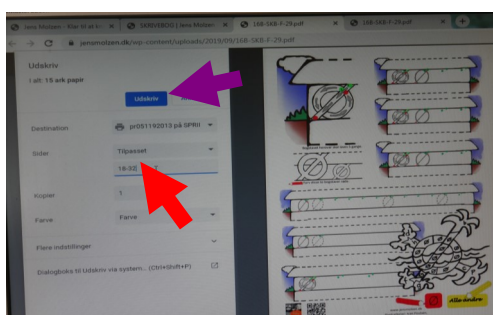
Jens Mølsen - Klar til at s... | SKRIVEBOG | Jens Mølsen | 16B-SKB-F-29.pdf | 16B-SKB-F-29.pdf

jensmolsen.dk/wp-content/uploads/2019/09/16B-SKB-F-29.pdf

Udskriv

I alt: 15 ark papir

Udskriv

Destination
pr051192013 på SPRII

Sider
Tilpasset
18-32

Kopier
1

Farve
Farve

Flere indstillinger

Dialogboks til Udskriv via system... (Ctrl+Shift+P)

Alle andre